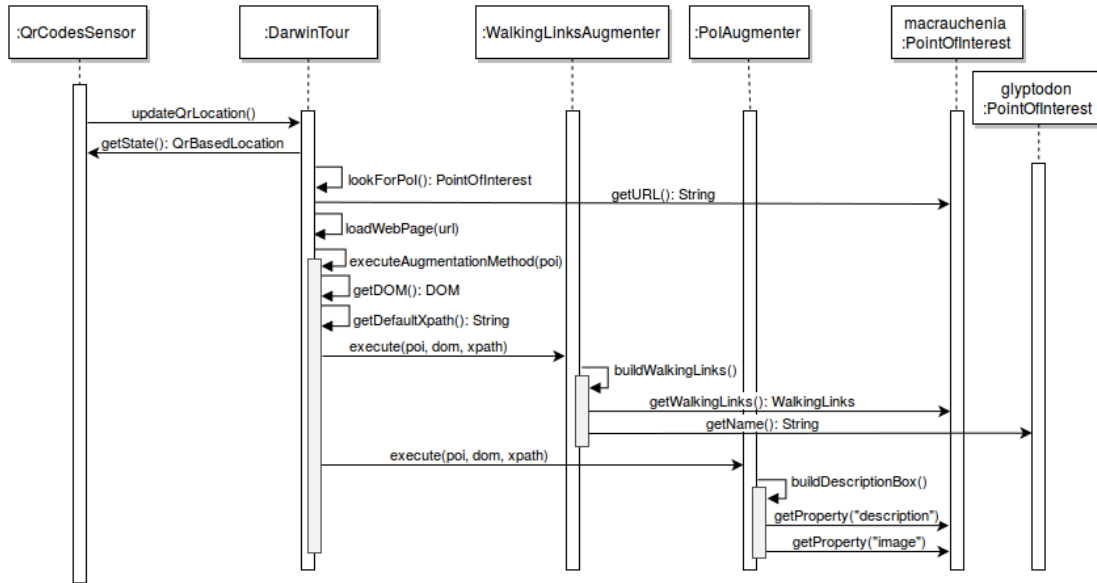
:QrCodesSensor

:DarwinTour

:WalkingLinksAugmenter

:PoIAugmenter

macrauchenia
:PointOfInterest

glyptodon
:PointOfInterest

updateQrLocation()

getState(): QrBasedLocation

lookForPoI(): PointOfInterest

getURL(): String

loadWebPage(url)

executeAugmentationMethod(poi)

getDOM(): DOM

getDefaultXpath(): String

execute(poi, dom, xpath)

buildWalkingLinks()

getWalkingLinks(): WalkingLinks

getName(): String

execute(poi, dom, xpath)

buildDescriptionBox()

getProperty("description")

getProperty("image")